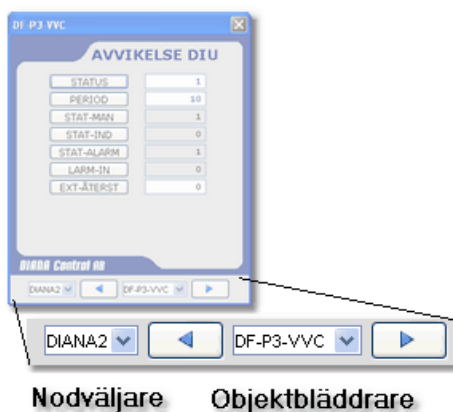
DF-P3 VVC

AVVIKELSE DIU

| | |
|---|---|
| STATUS | 1 |
| PERIOD | 10 |
| STAT-MAN | 1 |
| STAT-IND | 0 |
| STAT-ALARM | 1 |
| LARM-IN | 0 |
| EXT-ÅTERST | 0 |

DIANA Control AB

DIANA2 DF-P3-VVC

DIANA2 DF-P3-VVC

Nodväljare Objektbläddrare